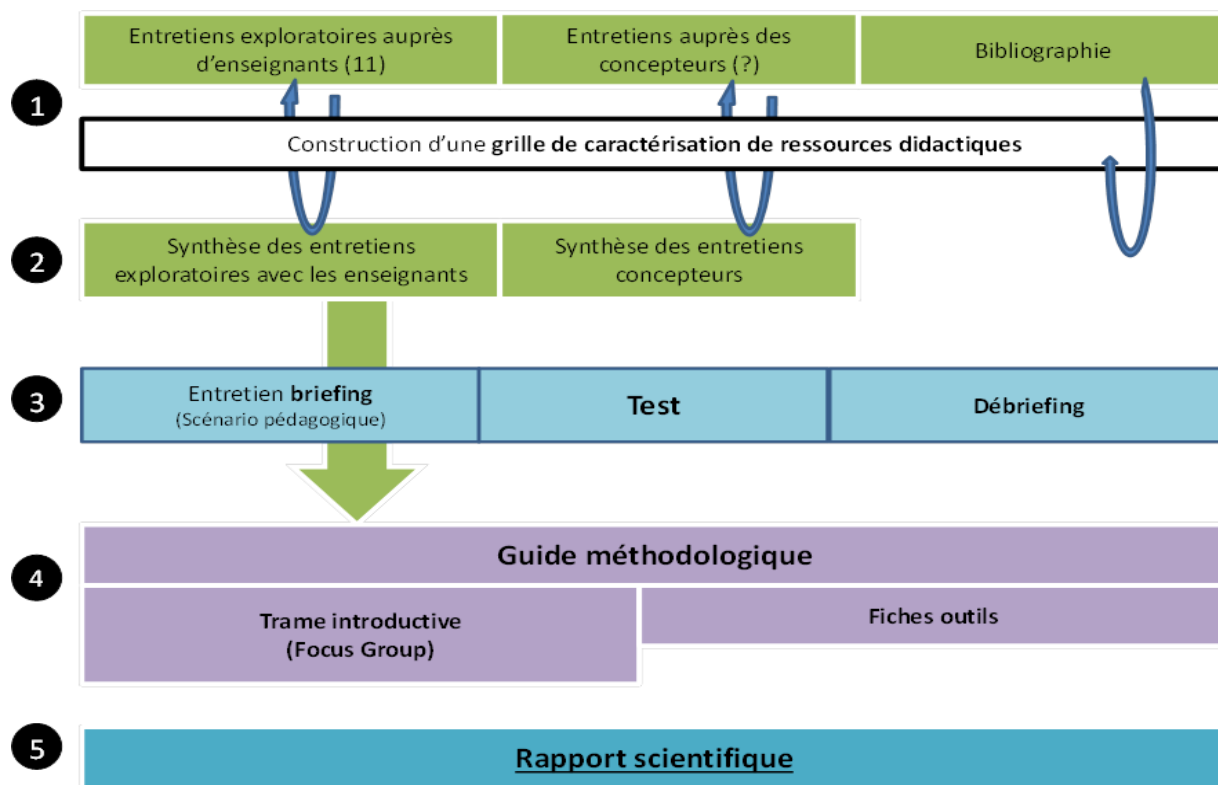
Entretiens exploratoires auprès d'enseignants (11)

Entretiens auprès des concepteurs (?)

Bibliographie

1

Construction d'une **grille de caractérisation de ressources didactiques**

2

Synthèse des entretiens exploratoires avec les enseignants

Synthèse des entretiens concepteurs

3

Entretien **briefing**
(Scénario pédagogique)

**Test**

**Débriefing**

4

**Guide méthodologique**

**Trame introductive**
**(Focus Group)**

**Fiches outils**

5

**Rapport scientifique**